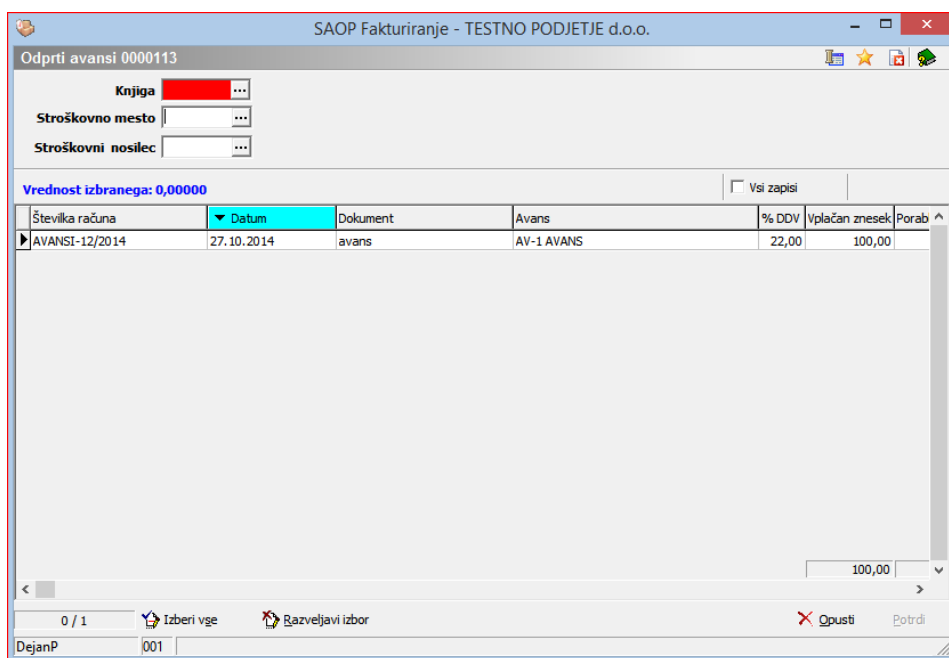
SAOP Fakturiranje - TESTNO PODJETJE d.o.o.

Odprti avansi 0000113

Knjiga ...
Stroškovno mesto ...
Stroškovni nosilec ...

Vrednost izbranega: 0,00000

Vsi zapisi

| Številka računa | Datum | Dokument | Avans | % DDV | Vplačan znesek | Porab |
|---|---|---|---|---|---|---|
| AVANSI-12/2014 | 27.10.2014 | avans | AV-1 AVANS | 22,00 | 100,00 | |

100,00

0 / 1 Izberi vse Razveljavi izbor Opusti Potrdi

DejanP 001